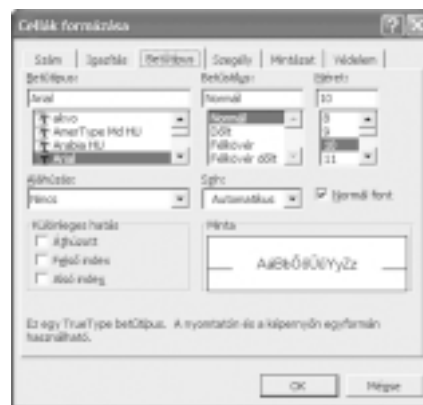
Cellák formázása

Szám | Igazítás | Betűtípus | Szegély | Mintázat | Védelem

Betűtípus:
Arial
alvo
AmerType Md HU
Arabia HU
Arial

Betűstílus:
Normál
Normál
Dőlt
Félkövér
Félkövér dőlt

Méret:
10
8
9
10
11

Aláhúzás:
Nincs

Szín:
Automatikus

Normál font

Különleges hatás
Áthúzott
Felső index
Alsó index

Minta
AaBbŐőÜüYyZz

Ez egy TrueType betűtípus. A nyomtatón és a képernyőn egyformán használható.

OK
Mégse